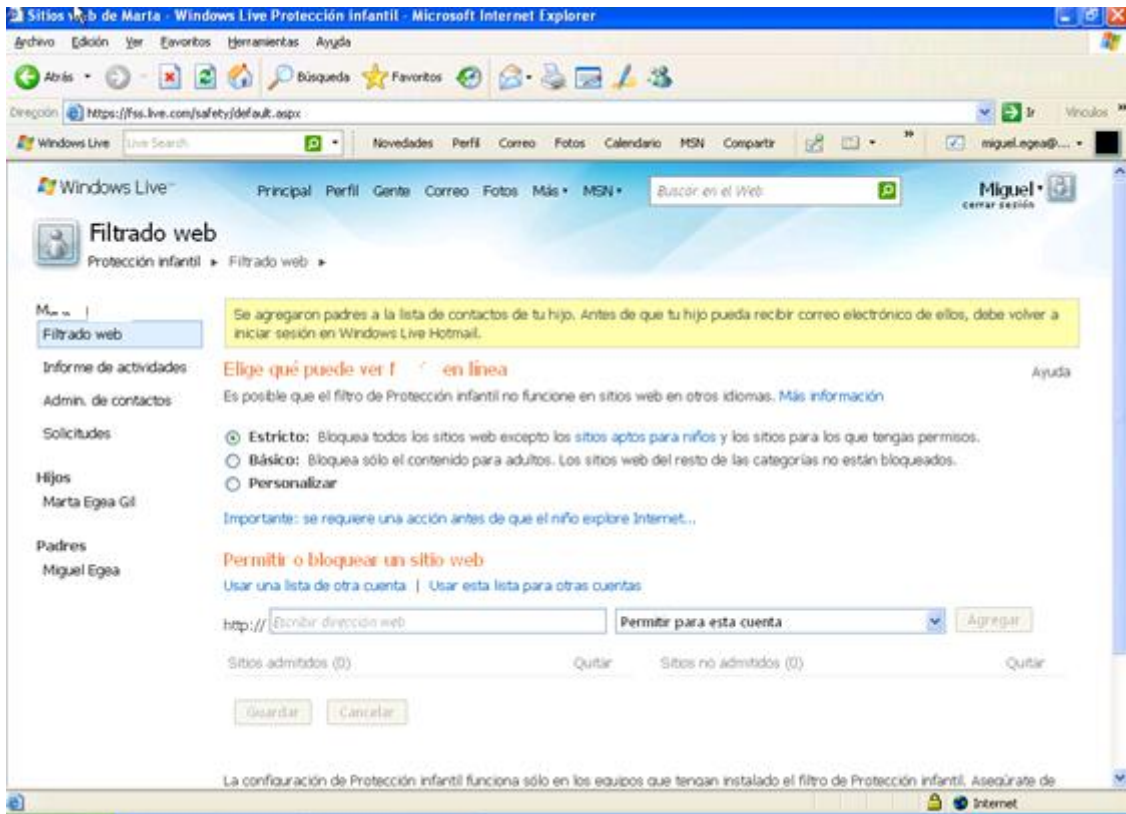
Sitios web de Marta - Windows Live Protección infantil - Microsoft Internet Explorer

Archivo Edición Ver Favoritos Herramientas Ayuda

Atrás Búsqueda Favoritos

Dirección https://fss.live.com/safety/default.aspx Ir Vínculos

Windows Live Live Search Novedades Perfil Correo Fotos Calendario MSN Compartir miguel.egea@...

Windows Live Principal Perfil Gente Correo Fotos Más MSN Buscar en el Web Miguel cerrar sesión

Filtrado web
Protección infantil ▸ Filtrado web ▸

M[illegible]
Filtrado web
Informe de actividades
Admin. de contactos
Solicitudes

Hijos
Marta Egea Gil

Padres
Miguel Egea

Se agregaron padres a la lista de contactos de tu hijo. Antes de que tu hijo pueda recibir correo electrónico de ellos, debe volver a iniciar sesión en Windows Live Hotmail.

Elige qué puede ver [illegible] en línea
Ayuda

Es posible que el filtro de Protección infantil no funcione en sitios web en otros idiomas. Más información

Estricto: Bloquea todos los sitios web excepto los sitios aptos para niños y los sitios para los que tengas permisos.
Básico: Bloquea sólo el contenido para adultos. Los sitios web del resto de las categorías no están bloqueados.
Personalizar

Importante: se requiere una acción antes de que el niño explore Internet...

Permitir o bloquear un sitio web
Usar una lista de otra cuenta | Usar esta lista para otras cuentas

http:// Escribir dirección web Permitir para esta cuenta Agregar

Sitios admitidos (0) Quitar Sitios no admitidos (0) Quitar

Guardar Cancelar

La configuración de Protección infantil funciona sólo en los equipos que tengan instalado el filtro de Protección infantil. Asegúrate de

Internet